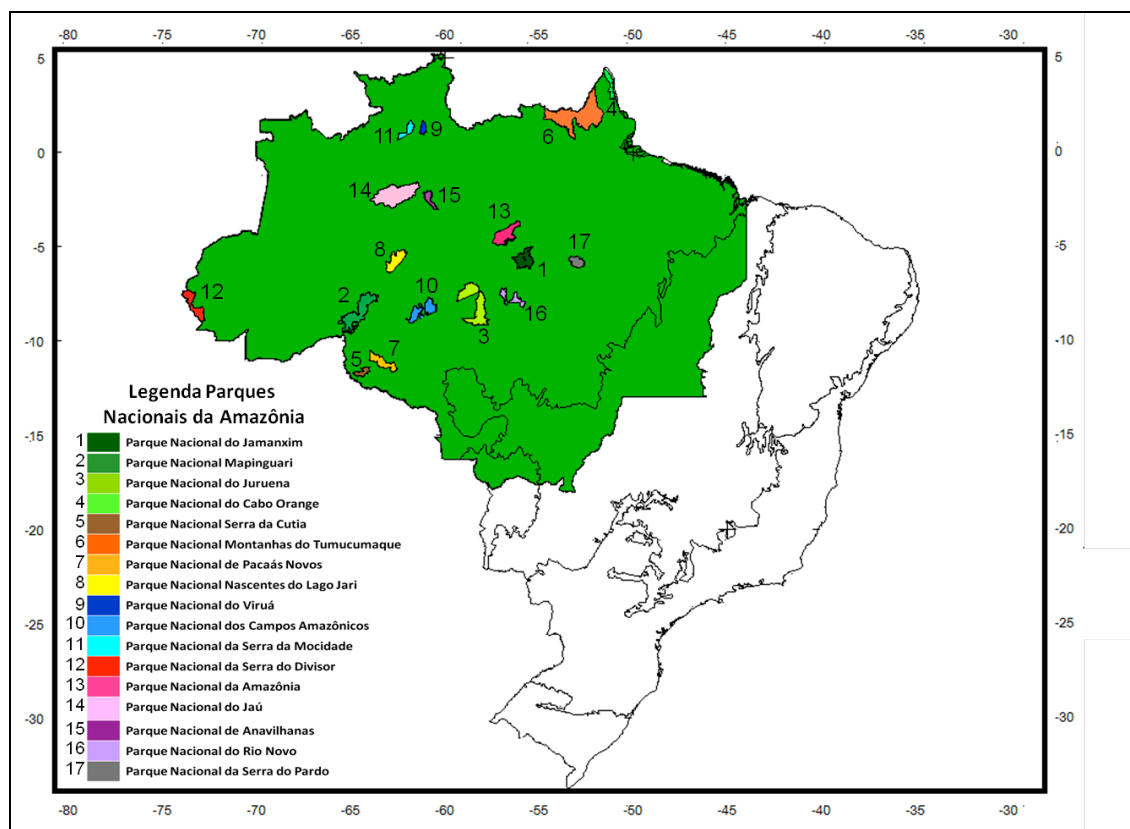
-80 -75 -70 -65 -60 -55 -50 -45 -40 -35 -30

5
0
-5
-10
-15
-20
-25
-30

5
0
-5
-10
-15
-20
-25
-30

11 9
4
6
14 15
13
17
8
1
12
2
10
16
3
5 7

Legenda Parques Nacionais da Amazônia

1 Parque Nacional do Jamanxim
2 Parque Nacional Mapinguari
3 Parque Nacional do Juruena
4 Parque Nacional do Cabo Orange
5 Parque Nacional Serra da Cutia
6 Parque Nacional Montanhas do Tumucumaque
7 Parque Nacional de Pacaás Novos
8 Parque Nacional Nascentes do Lago Jari
9 Parque Nacional do Viruá
10 Parque Nacional dos Campos Amazônicos
11 Parque Nacional da Serra da Mocidade
12 Parque Nacional da Serra do Divisor
13 Parque Nacional da Amazônia
14 Parque Nacional do Jaú
15 Parque Nacional de Anavilhanas
16 Parque Nacional do Rio Novo
17 Parque Nacional da Serra do Pardo

-80 -75 -70 -65 -60 -55 -50 -45 -40 -35 -30